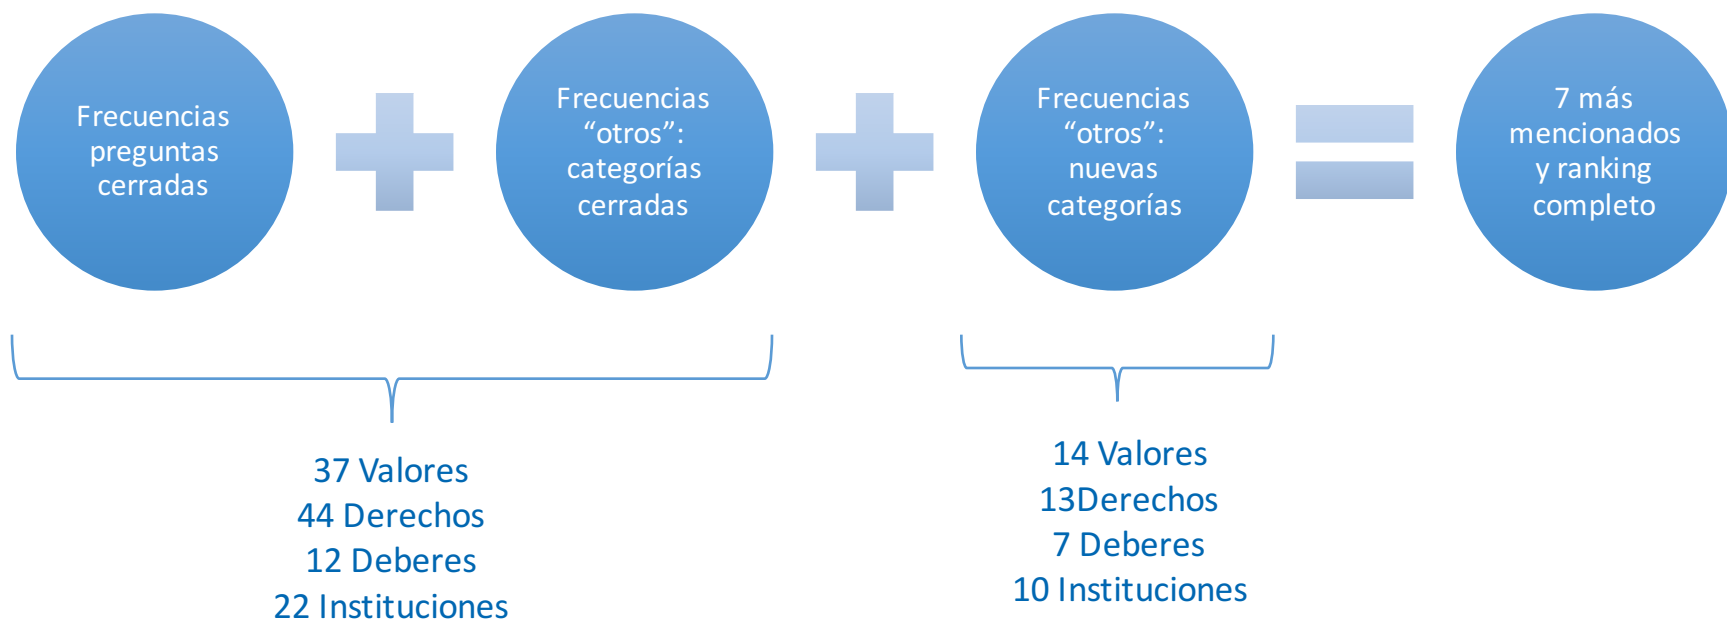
Frecuencias preguntas cerradas

Frecuencias “otros”: categorías cerradas

Frecuencias “otros”: nuevas categorías

7 más mencionados y ranking completo

37 Valores
44 Derechos
12 Deberes
22 Instituciones

14 Valores
13Derechos
7 Deberes
10 Instituciones